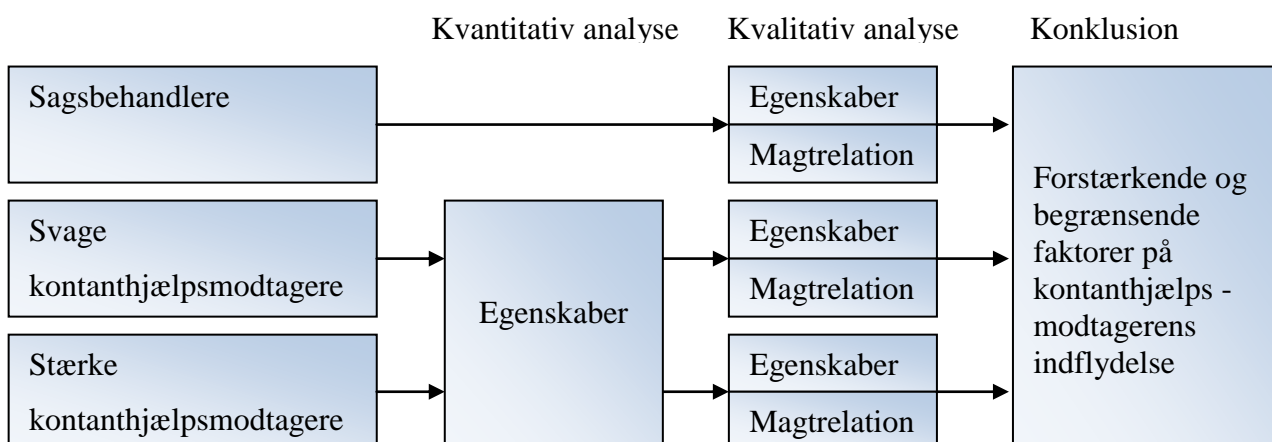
Kvantitativ analyse Kvalitativ analyse Konklusion

Sagsbehandlere

Egenskaber

Magtrelation

Svage kontanthjælpsmodtagere

Stærke kontanthjælpsmodtagere

Egenskaber

Egenskaber

Magtrelation

Egenskaber

Magtrelation

Forstærkende og begrænsende faktorer på kontanthjælps - modtagerens indflydelse